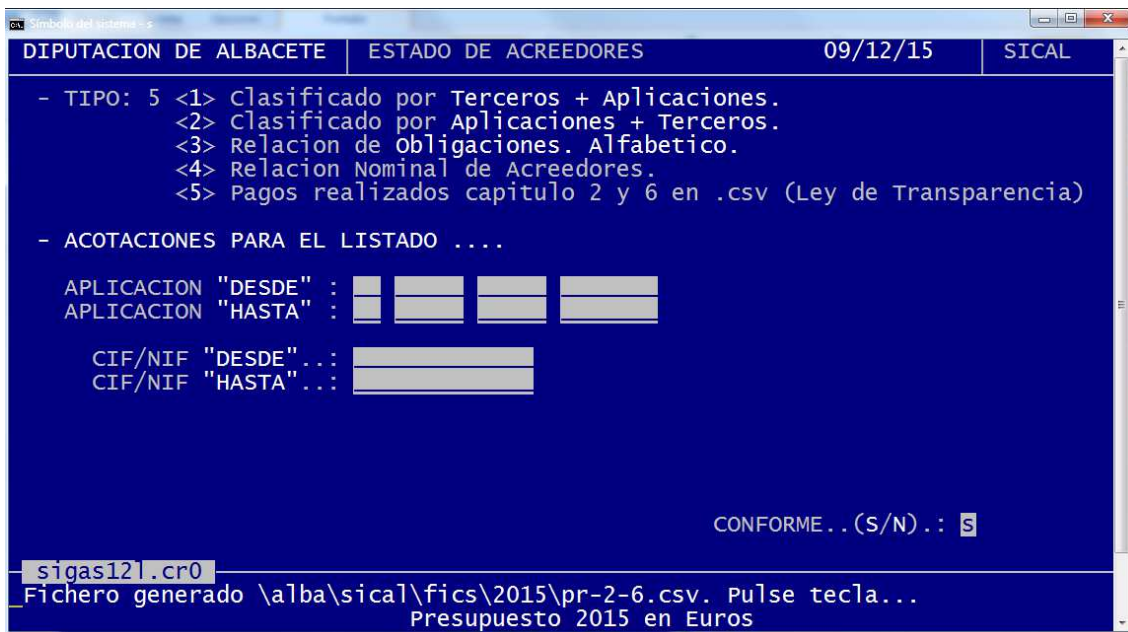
Símbolo del sistema - s

DIPUTACION DE ALBACETE | ESTADO DE ACREEDORES | 09/12/15 | SICAL

- TIPO: 5 <1> Clasificado por Terceros + Aplicaciones.
<2> Clasificado por Aplicaciones + Terceros.
<3> Relacion de Obligaciones. Alfabetico.
<4> Relacion Nominal de Acreedores.
<5> Pagos realizados capitulo 2 y 6 en .csv (Ley de Transparencia)

- ACOTACIONES PARA EL LISTADO ....

APLICACION "DESDE" :
APLICACION "HASTA" :

CIF/NIF "DESDE"..:
CIF/NIF "HASTA"..:

CONFORME..(S/N).: S

sigas12l.cr0
Fichero generado \alba\sical\fics\2015\pr-2-6.csv. Pulse tecla...
Presupuesto 2015 en Euros